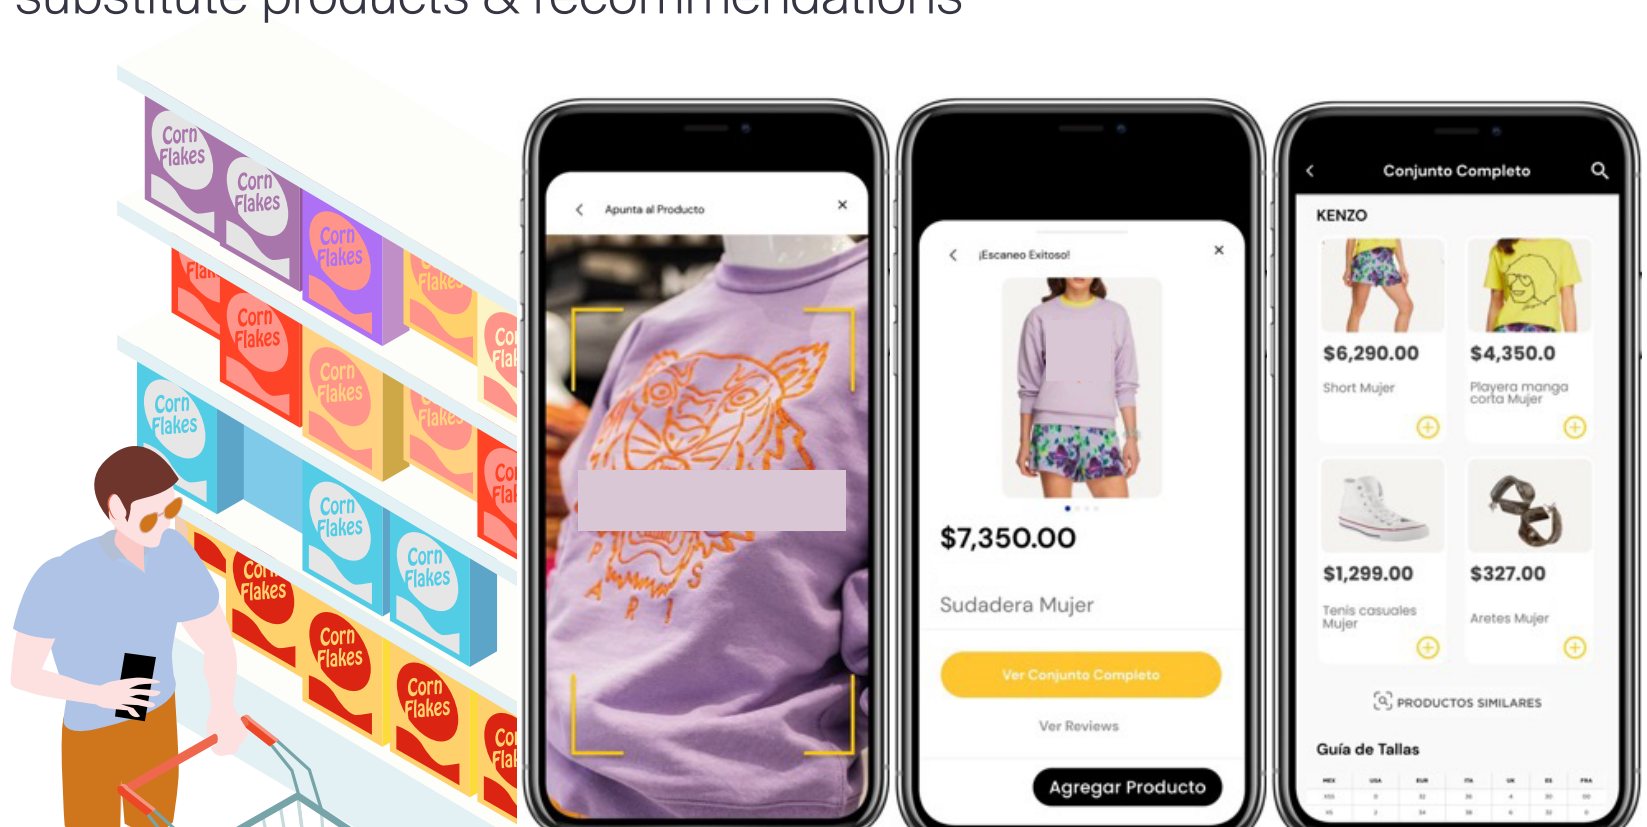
substitute products & recommendations

Corn Flakes
Corn Flakes
Corn Flakes
Flakes
Cor Flak
Flak
Corn Flakes
Corn Flakes
Flakes
Corn Flakes
Cor Flak
Corn Flakes
Corn Flakes
Cor Flakes
Corn Flakes
Corn Flakes
Cor Flak

Apunta al Producto
×

¡Escaneo Exitoso!
×
$7,350.00
Sudadera Mujer
Ver Conjunto Completo
Ver Reviews
Agregar Producto

Conjunto Completo
KENZO
$6,290.00
Short Mujer
$4,350.0
Playera manga corta Mujer
$1,299.00
Tenis casuales Mujer
$327.00
Aretes Mujer
PRODUCTOS SIMILARES
Guía de Tallas